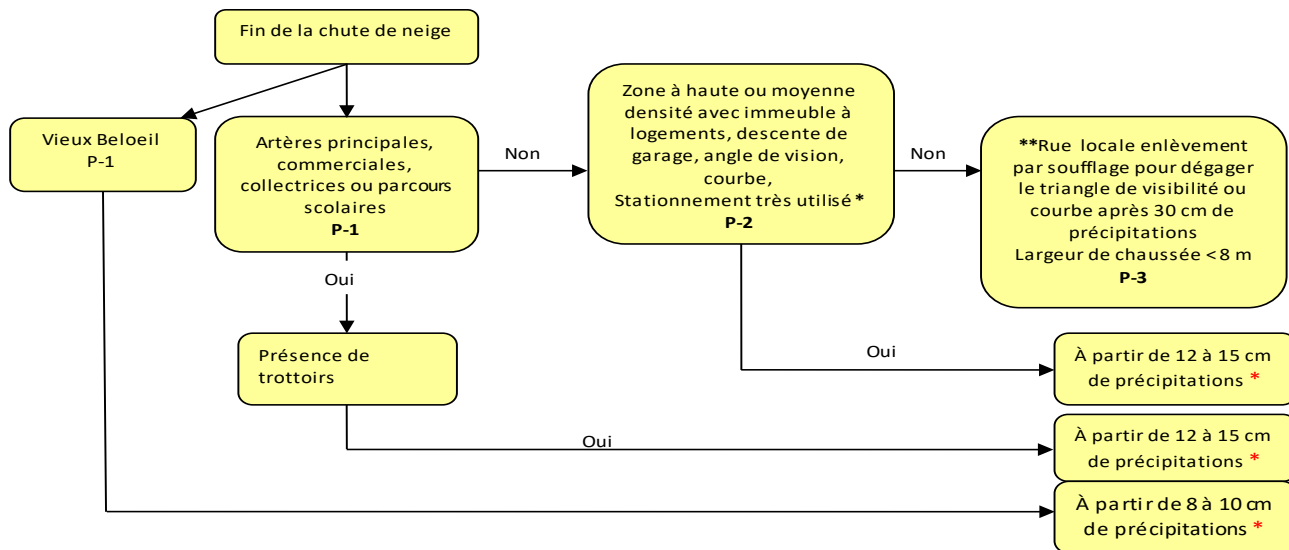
Fin de la chute de neige

Vieux Beloeil
P-1

Artères principales, commerciales, collectrices ou parcours scolaires
P-1

Non

Zone à haute ou moyenne densité avec immeuble à logements, descente de garage, angle de vision, courbe, Stationnement très utilisé *
P-2

Non

**Rue locale enlèvement par soufflage pour dégager le triangle de visibilité ou courbe après 30 cm de précipitations
Largeur de chaussée < 8 m
P-3

Oui

Présence de trottoirs

Oui

À partir de 12 à 15 cm de précipitations *

Oui

À partir de 12 à 15 cm de précipitations *

À partir de 8 à 10 cm de précipitations *